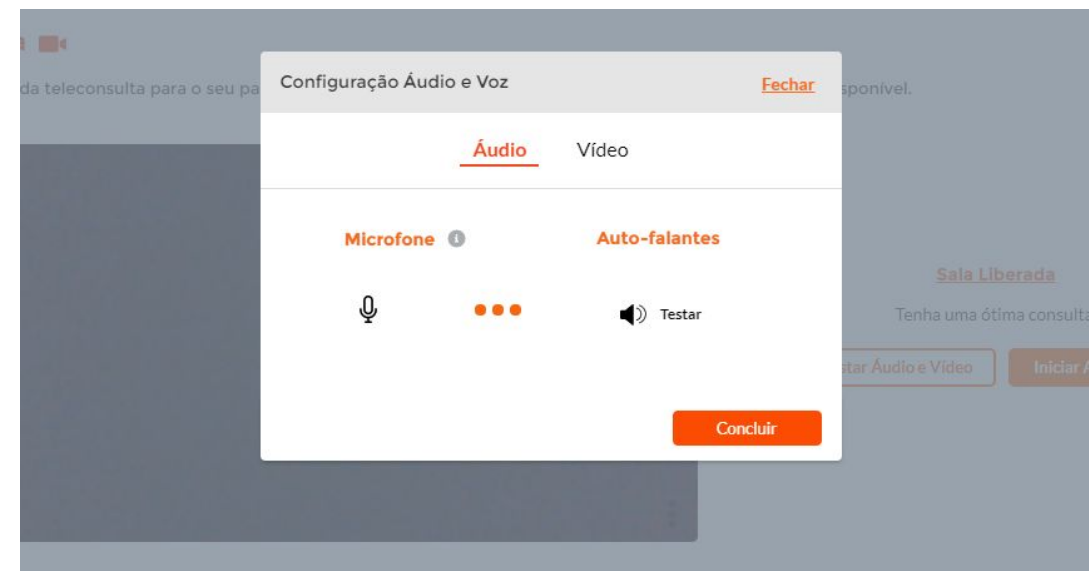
da teleconsulta para o seu pa

sponível.

Configuração Áudio e Voz

Fechar

Áudio

Vídeo

Microfone

Auto-falantes

Testar

Concluir

Sala Liberada

Tenha uma ótima consulta

star Áudio e Vídeo

Iniciar